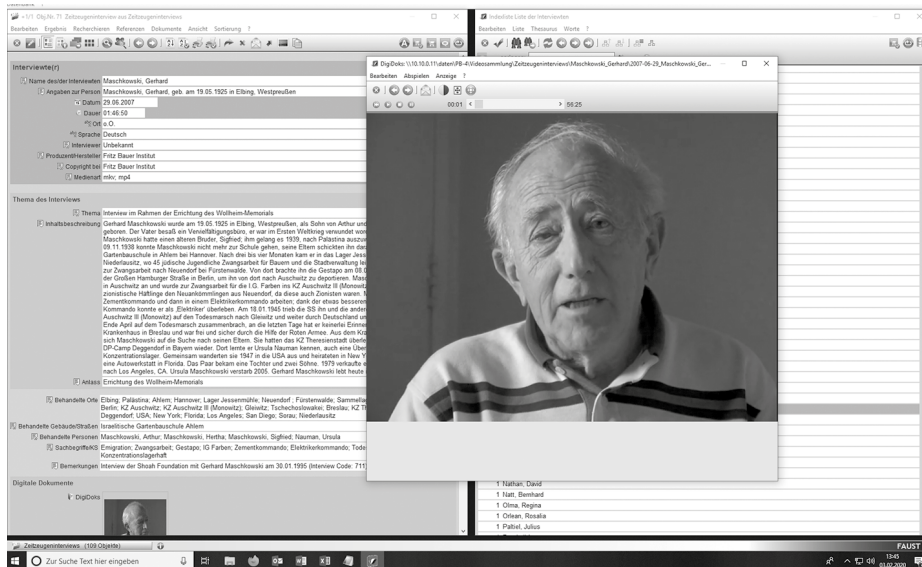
1/1 Obj.Nr. 71 Zeitzeugeninterview aus Zeitzeugeninterviews
Bearbeiten Ergebnis Recherchieren Referenzen Dokumente Ansicht Sortierung ?

Interviewte(r)
Name des/der Interviewten Maschkowski, Gerhard
Angaben zur Person Maschkowski, Gerhard, geb. am 19.05.1925 in Elbing, Westpreußen
Datum 29.06.2007
Dauer 01:46:50
Ort o.O.
Sprache Deutsch
Interviewer Unbekannt
Produzent/Hersteller Fritz Bauer Institut
Copyright bei Fritz Bauer Institut
Medienart mkv; mp4

Thema des Interviews
Thema Interview im Rahmen der Errichtung des Wollheim-Memorials
Inhaltsbeschreibung Gerhard Maschkowski wurde am 19.05.1925 in Elbing, Westpreußen, als Sohn von Arthur und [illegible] geboren. Der Vater besaß ein Vervielfältigungsbüro, er war im Ersten Weltkrieg verwundet wor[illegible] Maschkowski hatte einen älteren Bruder, Sigfried; ihm gelang es 1939, nach Palästina auszu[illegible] 09.11.1938 konnte Maschkowski nicht mehr zur Schule gehen, seine Eltern schickten ihn da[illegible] Gartenbauschule in Ahlem bei Hannover. Nach drei bis vier Monaten kam er in das Lager Jess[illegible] Niederlausitz, wo 45 jüdische Jugendliche Zwangsarbeit für Bauern und die Stadtverwaltung lei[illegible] zur Zwangsarbeit nach Neuendorf bei Fürstenwalde. Von dort brachte ihn die Gestapo am 08.0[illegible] der Großen Hamburger Straße in Berlin, um ihn von dort nach Auschwitz zu deportieren. Mas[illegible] in Auschwitz an und wurde zur Zwangsarbeit für die I.G. Farben ins KZ Auschwitz III (Monowitz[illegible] zionistische Häftlinge den Neuankömmlingen aus Neuendorf, die diese auch Zionisten waren. M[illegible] Zementkommando und darin in einem Elektrikerkommando arbeiten; dank der etwas besseren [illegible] Kommando konnte er als ‚Elektriker' überleben. Am 18.01.1945 trieb die SS ihn und die ander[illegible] Auschwitz III (Monowitz) auf den Todesmarsch nach Gleiwitz und weiter durch Deutschland u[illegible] Ende April auf dem Todesmarsch zusammenbrach, an die letzten Tage hat er keinerlei Erinne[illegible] Krankenhaus in Breslau und war frei und sicher durch die Hilfe der Roten Armee. Aus dem Kra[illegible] sich Maschkowski auf die Suche nach seinen Eltern. Sie hatten das KZ Theresienstadt überle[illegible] DP-Camp Deggendorf in Bayern wieder. Dort lernte er Ursula Nauman kennen, auch eine Über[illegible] Konzentrationslager. Gemeinsam wanderten sie 1947 in die USA aus und heirateten in New Y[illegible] eine Autowerkstatt in Florida. Das Paar bekam eine Tochter und zwei Söhne. 1979 verkaufte e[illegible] nach Los Angeles, CA. Ursula Maschkowski verstarb 2005. Gerhard Maschkowski lebt heute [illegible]
Anlass Errichtung des Wollheim-Memorials
Behandelte Orte Elbing; Palästina; Ahlem; Hannover; Lager Jessenmühle; Neuendorf; Fürstenwalde; Sammella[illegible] Berlin; KZ Auschwitz; KZ Auschwitz III (Monowitz); Gleiwitz; Tschechoslowakei; Breslau; KZ Th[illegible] Deggendorf; USA; New York; Florida; Los Angeles; San Diego; Sorau; Niederlausitz
Behandelte Gebäude/Straßen Israelitische Gartenbauschule Ahlem
Behandelte Personen Maschkowski, Arthur; Maschkowski, Hertha; Maschkowski, Sigfried; Nauman, Ursula
Sachbegriffe/KS Emigration; Zwangsarbeit; Gestapo; IG Farben; Zementkommando; Elektrikerkommando; Tode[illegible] Konzentrationslagerhaft
Bemerkungen Interview der Shoah Foundation mit Gerhard Maschkowski am 30.01.1995 (Interview Code: 711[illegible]

Digitale Dokumente
DigiDoks

Indexliste der Interviewten
Bearbeiten Liste Thesaurus Worte ?

DigiDoks: \\10.10.0.11\daten\PB-4\Videosammlung\Zeitzeugeninterviews\Maschkowski_Gerhard\2007-06-29_Maschkowski_Ger...
Bearbeiten Abspielen Anzeige ?
00:01 58:25

1 Nathan, David
1 Natt, Bernhard
1 Olma, Regina
1 Orlean, Rosalia
1 Paltiel, Julius

Zeitzeugeninterviews (109 Objekte)
FAUST
Zur Suche Text hier eingeben
13:45
03.07.2020